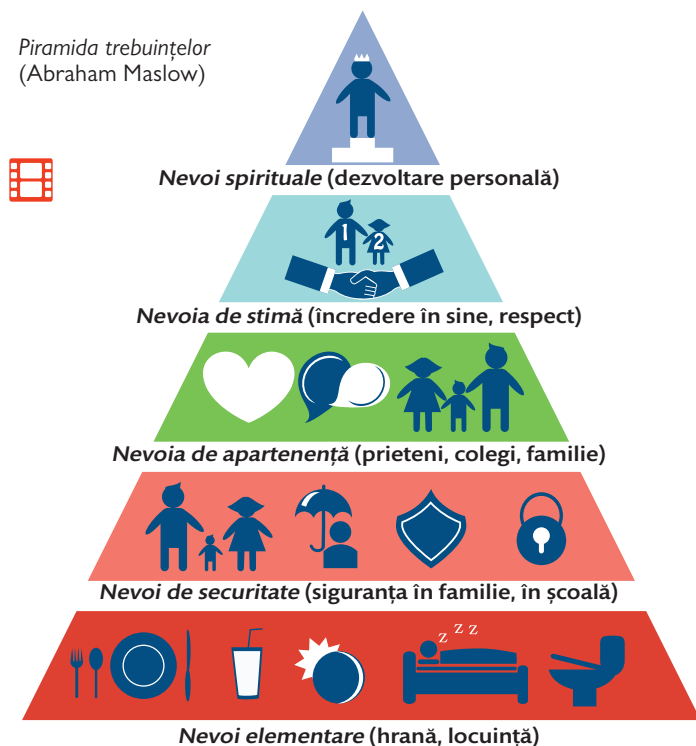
Piramida trebuințelor
(Abraham Maslow)

*Nevoi spirituale* (dezvoltare personală)

1 2

*Nevoia de stimă* (încredere în sine, respect)

*Nevoia de apartenență* (prieteni, colegi, familie)

*Nevoi de securitate* (siguranța în familie, în școală)

Z Z Z

*Nevoi elementare* (hrană, locuință)